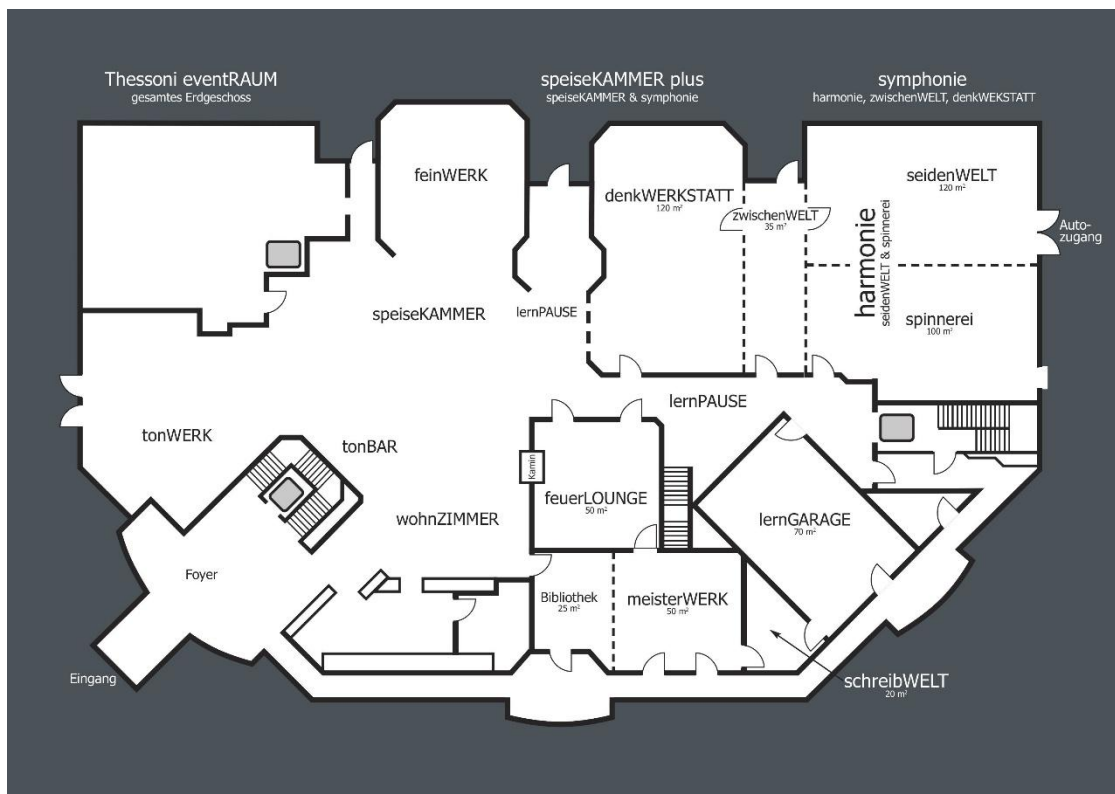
Thessoni eventRAUM
gesamtes Erdgeschoss

speiseKAMMER plus
speiseKAMMER & symphonie

symphonie
harmonie, zwischenWELT, denkWEKSTATT

feinWERK

denkWERKSTATT
120 m²

zwischenWELT
35 m²

seidenWELT
120 m²

Auto-
zugang

harmonie
seidenWELT & spinnerei

spinnerei
100 m²

speiseKAMMER

lernPAUSE

lernPAUSE

tonWERK

tonBAR

Kamin

feuerLOUNGE
50 m²

lernGARAGE
70 m²

wohnZIMMER

Foyer

Bibliothek
25 m²

meisterWERK
50 m²

Eingang

schreibWELT
20 m²